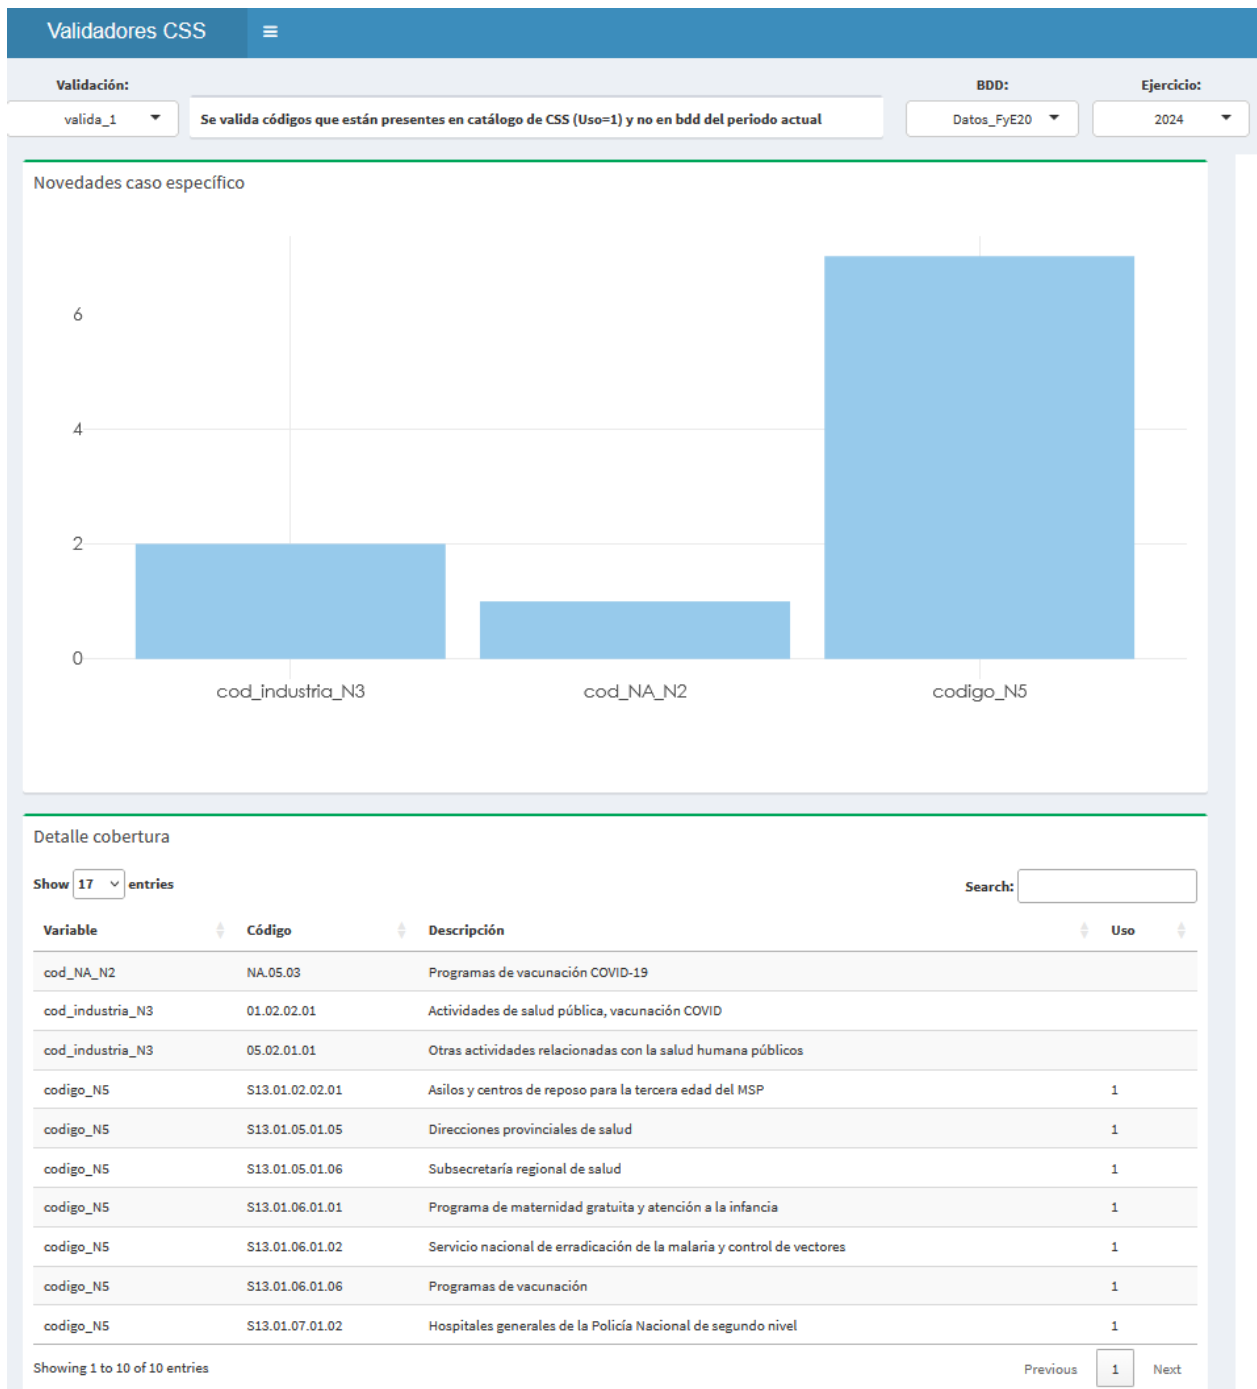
Validadores CSS

Validación:
valida_1
Se valida códigos que están presentes en catálogo de CSS (Uso=1) y no en bdd del periodo actual

BDD:
Datos_FyE20

Ejercicio:
2024

Novedades caso específico

6
4
2
0

cod_industria_N3
cod_NA_N2
codigo_N5

Detalle cobertura

Show 17 entries

Search:

| Variable | Código | Descripción | Uso |
|---|---|---|---|
| cod_NA_N2 | NA.05.03 | Programas de vacunación COVID-19 | |
| cod_industria_N3 | 01.02.02.01 | Actividades de salud pública, vacunación COVID | |
| cod_industria_N3 | 05.02.01.01 | Otras actividades relacionadas con la salud humana públicos | |
| codigo_N5 | S13.01.02.02.01 | Asilos y centros de reposo para la tercera edad del MSP | 1 |
| codigo_N5 | S13.01.05.01.05 | Direcciones provinciales de salud | 1 |
| codigo_N5 | S13.01.05.01.06 | Subsecretaría regional de salud | 1 |
| codigo_N5 | S13.01.06.01.01 | Programa de maternidad gratuita y atención a la infancia | 1 |
| codigo_N5 | S13.01.06.01.02 | Servicio nacional de erradicación de la malaria y control de vectores | 1 |
| codigo_N5 | S13.01.06.01.06 | Programas de vacunación | 1 |
| codigo_N5 | S13.01.07.01.02 | Hospitales generales de la Policía Nacional de segundo nivel | 1 |

Showing 1 to 10 of 10 entries

Previous 1 Next